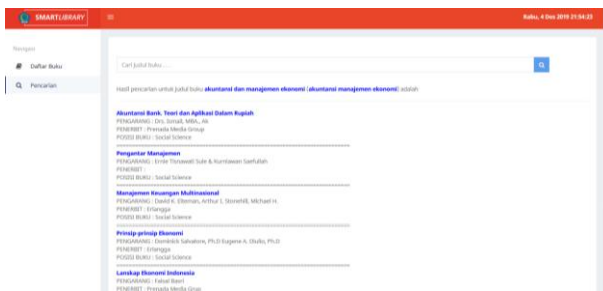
SMARTLIBRARY

Rabu, 4 Des 2019 21:54:23

Navigasi

Daftar Buku

Pencarian

Cari Judul Buku ....

Hasil pencarian untuk judul buku **akuntansi dan manajemen ekonomi** (**akuntansi manajemen ekonomi**) adalah

**Akuntansi Bank, Teori dan Aplikasi Dalam Rupiah**
PENGARANG : Drs. Ismail, MBA., Ak.
PENERBIT : Prenada Media Group
POSISI BUKU : Social Science

**Pengantar Manajemen**
PENGARANG : Ernie Tisnawati Sule & Kurniawan Saefullah
PENERBIT :
POSISI BUKU : Social Science

**Manajemen Keuangan Multinasional**
PENGARANG : David K. Eiteman, Arthur I. Stonehill, Michael H.
PENERBIT : Erlangga
POSISI BUKU : Social Science

**Prinsip-prinsip Ekonomi**
PENGARANG : Dominick Salvatore, Ph.D Eugene A. Diulio, Ph.D
PENERBIT : Erlangga
POSISI BUKU : Social Science

**Lanskap Ekonomi Indonesia**
PENGARANG : Faisal Basri
PENERBIT : Prenada Media Grup